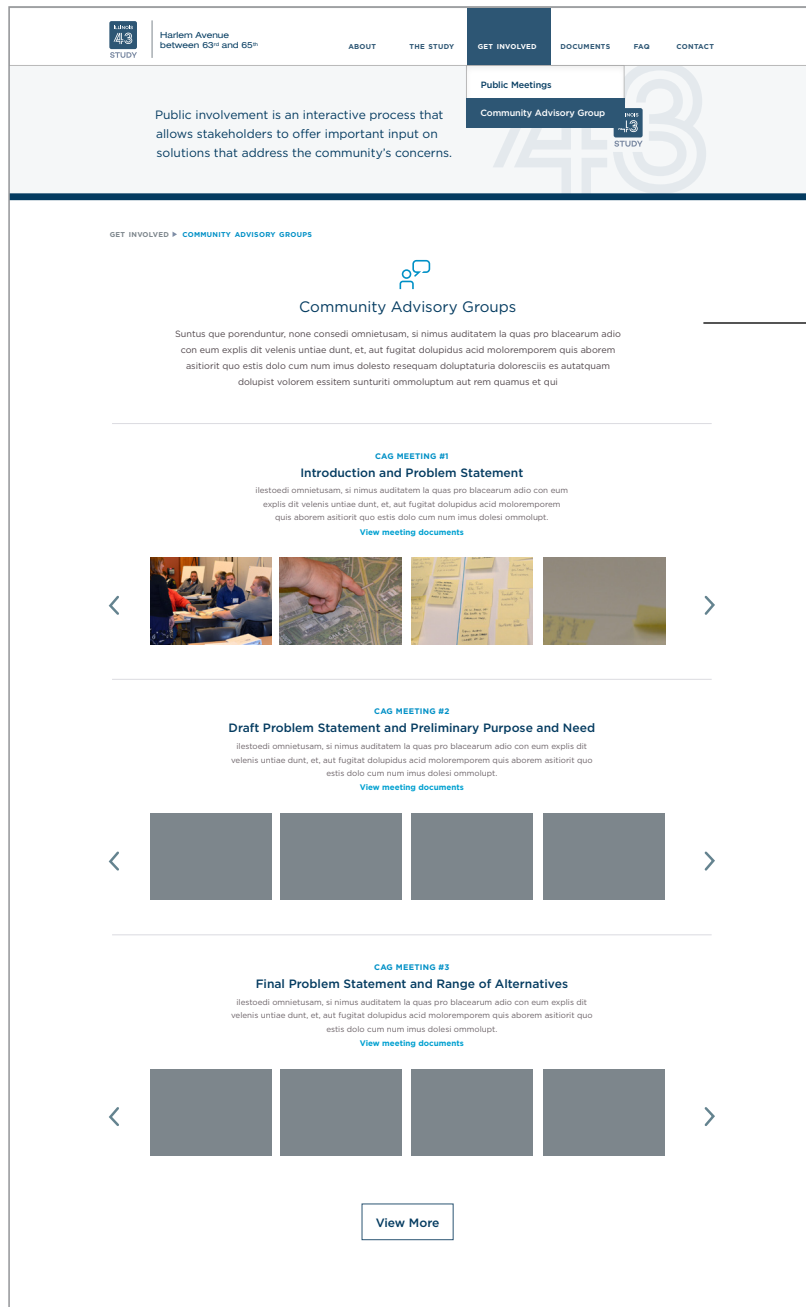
ILLINOIS 43 STUDY

Harlem Avenue between 63rd and 65th

ABOUT THE STUDY GET INVOLVED DOCUMENTS FAQ CONTACT

Public Meetings

Community Advisory Group

Public involvement is an interactive process that allows stakeholders to offer important input on solutions that address the community's concerns.

ILLINOIS 43 STUDY

GET INVOLVED ▸ COMMUNITY ADVISORY GROUPS

Community Advisory Groups

Suntus que porenduntur, none consedi omnietusam, si nimus auditatem la quas pro blacearum adio con eum explis dit velenis untiae dunt, et, aut fugitat dolupidus acid moloremporem quis aborem asitiorit quo estis dolo cum num imus dolesto resequam doluptaturia doloresciis es autatquam dolupist volorem essitem sunturiti ommoluptum aut rem quamus et qui

CAG MEETING #1

Introduction and Problem Statement

ilestoedi omnietusam, si nimus auditatem la quas pro blacearum adio con eum explis dit velenis untiae dunt, et, aut fugitat dolupidus acid moloremporem quis aborem asitiorit quo estis dolo cum num imus dolesi ommolupt.

View meeting documents

CAG MEETING #2

Draft Problem Statement and Preliminary Purpose and Need

ilestoedi omnietusam, si nimus auditatem la quas pro blacearum adio con eum explis dit velenis untiae dunt, et, aut fugitat dolupidus acid moloremporem quis aborem asitiorit quo estis dolo cum num imus dolesi ommolupt.

View meeting documents

CAG MEETING #3

Final Problem Statement and Range of Alternatives

ilestoedi omnietusam, si nimus auditatem la quas pro blacearum adio con eum explis dit velenis untiae dunt, et, aut fugitat dolupidus acid moloremporem quis aborem asitiorit quo estis dolo cum num imus dolesi ommolupt.

View meeting documents

View More